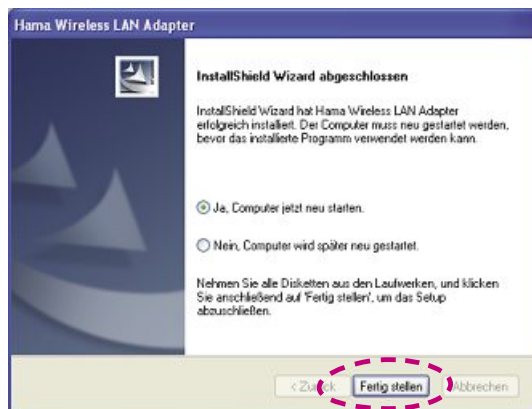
Hama Wireless LAN Adapter

InstallShield Wizard abgeschlossen

InstallShield Wizard hat Hama Wireless LAN Adapter erfolgreich installiert. Der Computer muss neu gestartet werden, bevor das installierte Programm verwendet werden kann.

Ja, Computer jetzt neu starten.

Nein, Computer wird später neu gestartet.

Nehmen Sie alle Disketten aus den Laufwerken, und klicken Sie anschließend auf 'Fertig stellen', um das Setup abzuschließen.

< Zurück

Fertig stellen

Abbrechen